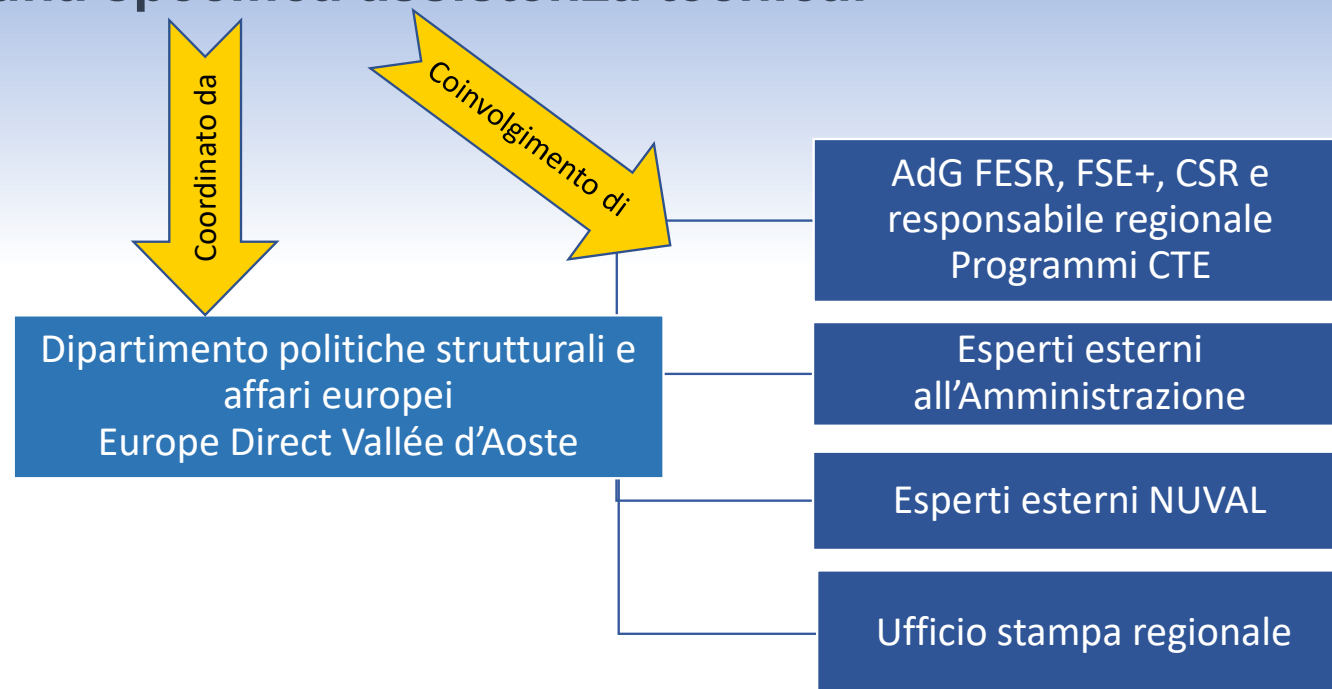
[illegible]

Coordinato da

Coinvolgimento di

AdG FESR, FSE+, CSR e responsabile regionale Programmi CTE

Dipartimento politiche strutturali e affari europei
Europe Direct Vallée d'Aoste

Esperti esterni all'Amministrazione

Esperti esterni NUVAL

Ufficio stampa regionale